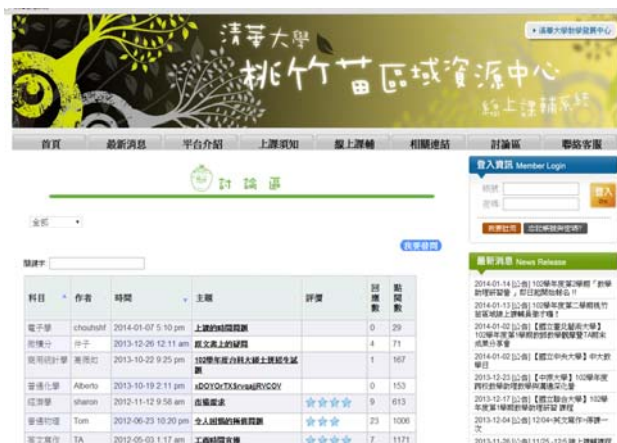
清華大學
桃竹苗區域資源中心
線上課輔系統

▸ 清華大學教學發展中心

首頁 最新消息 平台介紹 上課須知 線上課輔 相關連結 討論區 聯絡客服

討論區

全部

我要發問

關鍵字

| 科目 | 作者 | 時間 | 主題 | 評價 | 回應數 | 點閱數 |
|---|---|---|---|---|---|---|
| 電子學 | chouhshf | 2014-01-07 5:10 pm | 上課的時間問題 | | 0 | 29 |
| 微積分 | 仲子 | 2013-12-26 12:11 am | 原文書上的疑問 | | 4 | 71 |
| 商用統計學 | 黃得均 | 2013-10-22 9:25 pm | 102學年度台科大線上課輔生試題 | | 1 | 167 |
| 普通化學 | Alberto | 2013-10-19 2:11 pm | sDOYOrTXSrvgajRVCOV | | 0 | 153 |
| 經濟學 | sharon | 2012-11-12 9:58 am | 市場需求 | ☆☆☆☆ | 9 | 613 |
| 普通物理 | Tom | 2012-06-23 10:20 pm | 令人困惑的換算問題 | ☆☆☆☆ | 23 | 1006 |
| 英文寫作 | TA | 2012-05-03 1:17 am | 工商時間宣傳 | ☆☆☆☆ | 7 | 1171 |

登入資訊 Member Login
帳號
密碼
登入
我要註冊 忘記帳號與密碼?

最新消息 News Release
2014-01-14 [公告] 102學年度第2學期「教學助理研習營」即日起開放報名!!
2014-01-13 [公告] 102學年度第二學期桃竹苗區域線上課輔員徵才囉!
2014-01-02 [公告]【國立臺灣藝術大學】102學年度第1學期教學助理觀摩暨TA期末成果分享會
2014-01-02 [公告]【國立中央大學】中大教學日
2013-12-23 [公告]【中原大學】102學年度跨校教學助理教學與溝通研習
2013-12-17 [公告]【國立聯合大學】102學年度第1學期教學助理研習 課程
2013-12-04 [公告] 12/04中央文寫作小撇步一文
2013-11-26 [公告] 11/26-12/5 線上課輔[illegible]